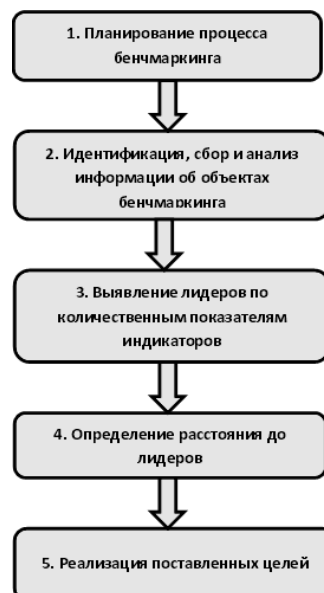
1. Планирование процесса бенчмаркинга

2. Идентификация, сбор и анализ информации об объектах бенчмаркинга

3. Выявление лидеров по количественным показателям индикаторов

4. Определение расстояния до лидеров

5. Реализация поставленных целей